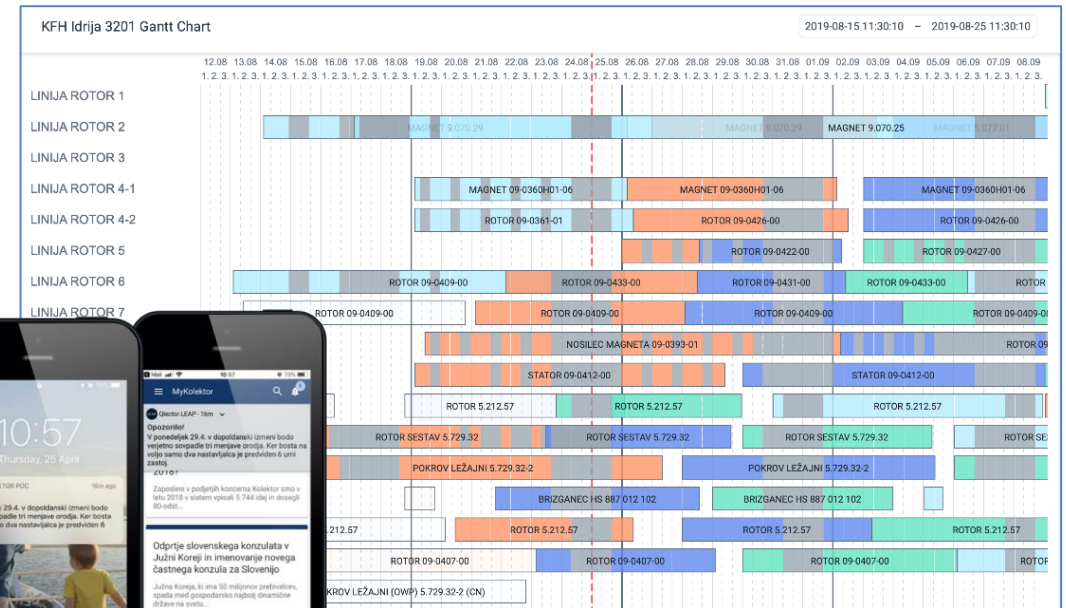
KFH Idrija 3201 Gantt Chart

2019-08-15 11:30:10 – 2019-08-25 11:30:10

12.08 13.08 14.08 15.08 16.08 17.08 18.08 19.08 20.08 21.08 22.08 23.08 24.08 25.08 26.08 27.08 28.08 29.08 30.08 31.08 01.09 02.09 03.09 04.09 05.09 06.09 07.09 08.09

LINIJA ROTOR 1
LINIJA ROTOR 2
MAGNET 9.070.29
MAGNET 9.070.29
MAGNET 9.070.25
MAGNET 5.077.01
LINIJA ROTOR 3
LINIJA ROTOR 4-1
MAGNET 09-0360H01-06
MAGNET 09-0360H01-06
MAGNET 09-0360H01-06
LINIJA ROTOR 4-2
ROTOR 09-0361-01
ROTOR 09-0426-00
ROTOR 09-0426-00
LINIJA ROTOR 5
ROTOR 09-0422-00
ROTOR 09-0427-00
LINIJA ROTOR 6
ROTOR 09-0409-00
ROTOR 09-0433-00
ROTOR 09-0431-00
ROTOR 09-0433-00
ROTOR
LINIJA ROTOR 7
ROTOR 09-0409-00
ROTOR 09-0409-00
ROTOR 09-0409-00
ROTOR 09-0409-00
NOSILEC MAGNETA 09-0393-01
ROTOR 09
STATOR 09-0412-00
STATOR 09-0412-00
ROTOR 5.212.57
ROTOR 5.212.57
ROTOR 5.212.57
ROTOR SESTAV 5.729.32
ROTOR SESTAV 5.729.32
ROTOR SESTAV 5.729.32
ROTOR SE
POKROV LEŽAJNI 5.729.32-2
POKROV LEŽAJNI 5.729.32-2
BRIZGANEC HS 887 012 102
BRIZGANEC HS 887 012 102
5.212.57
ROTOR 5.212.57
ROTOR 5.212.57
ROTOR 5.212.57
ROTOR 09-0407-00
ROTOR 09-0407-00
ROTOR 09-0407-00
ROTOR
KROV LEŽAJNI (OWP) 5.729.32-2 (CN)

10:57
Thursday, 25 April
KTOR POC
29.4. v dopoldanski izmeni bodo vertjetno sovpadle tri menjave orodja. Ker bosta na voljo samo dva nastavljalca je predviden 6

MyKolektor
Qlector LEAP · 76m
Opozorilo!
V ponedeljek 29.4. v dopoldanski izmeni bodo verjetno sovpadle tri menjave orodja. Ker bosta na voljo samo dva nastavljalca je predviden 6 urni zastoj.
2018!
Zaposleni v podjetjih koncerna Kolektor smo v letu 2018 v sistem vpisali 5.744 idej in dosegli 80-odst...
Odprtje slovenskega konzulata v Južni Koreji in imenovanje novega častnega konzula za Slovenijo
Južna Koreja, ki ima 50 milijonov prebivalcev, spada med gospodarsko najbolj dinamične države na svetu...